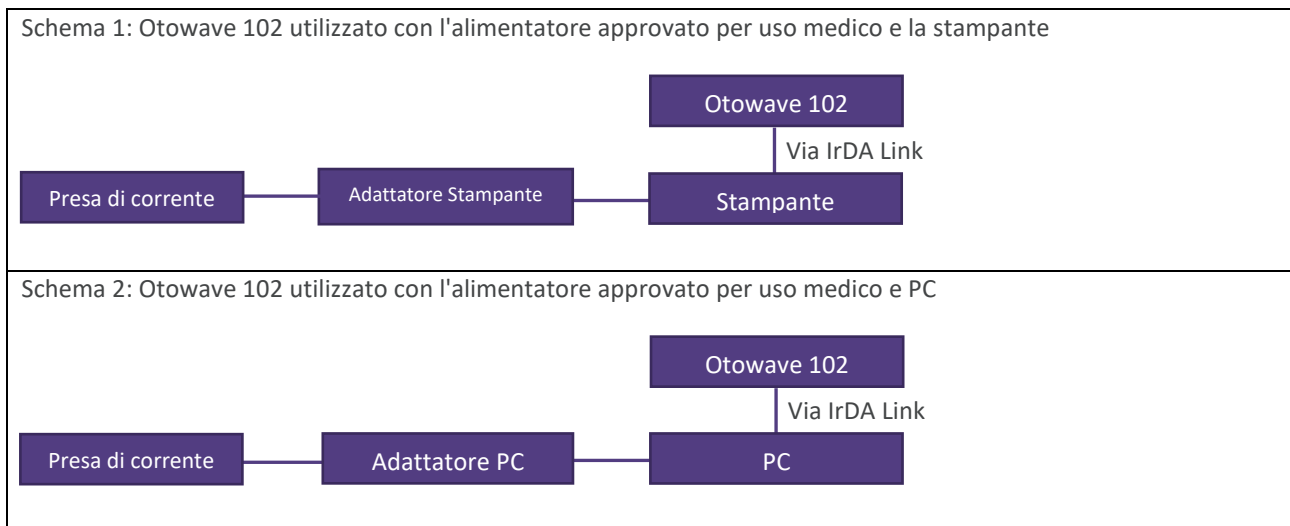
Schema 1: Otowave 102 utilizzato con l'alimentatore approvato per uso medico e la stampante

Otowave 102

Via IrDA Link

Presa di corrente

Adattatore Stampante

Stampante

Schema 2: Otowave 102 utilizzato con l'alimentatore approvato per uso medico e PC

Otowave 102

Via IrDA Link

Presa di corrente

Adattatore PC

PC